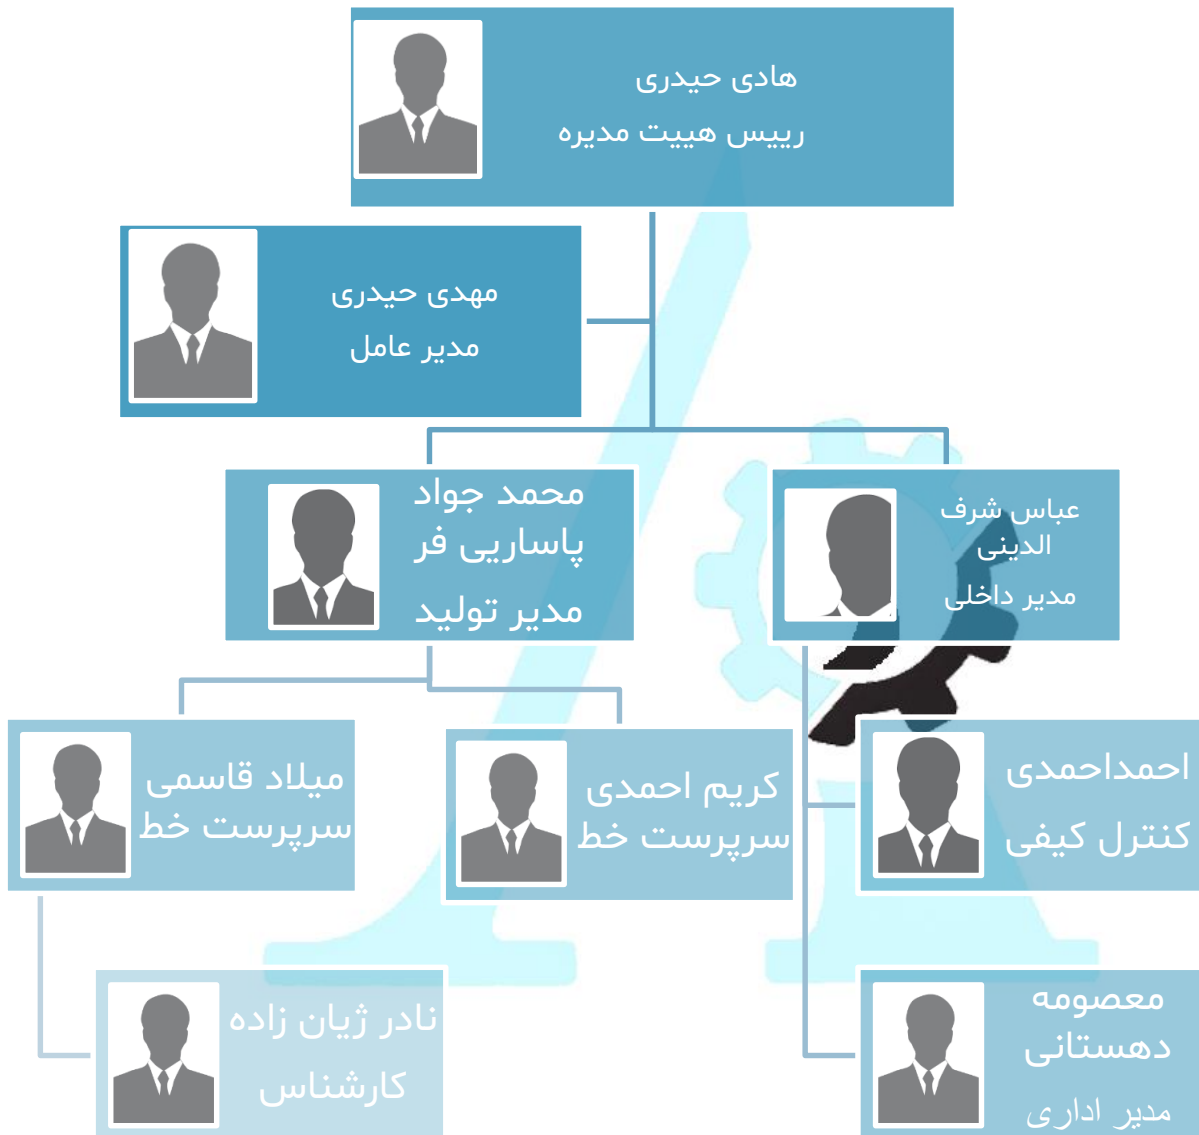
هادی حیدری
رییس هییت مدیره

مهدی حیدری
مدیر عامل

محمد جواد پاساریی فر
مدیر تولید

عباس شرف الدینی
مدیر داخلی

میلاد قاسمی
سرپرست خط

کریم احمدی
سرپرست خط

احمداحمدی
کنترل کیفی

نادر ژیان زاده
کارشناس

معصومه دهستانی
مدیر اداری